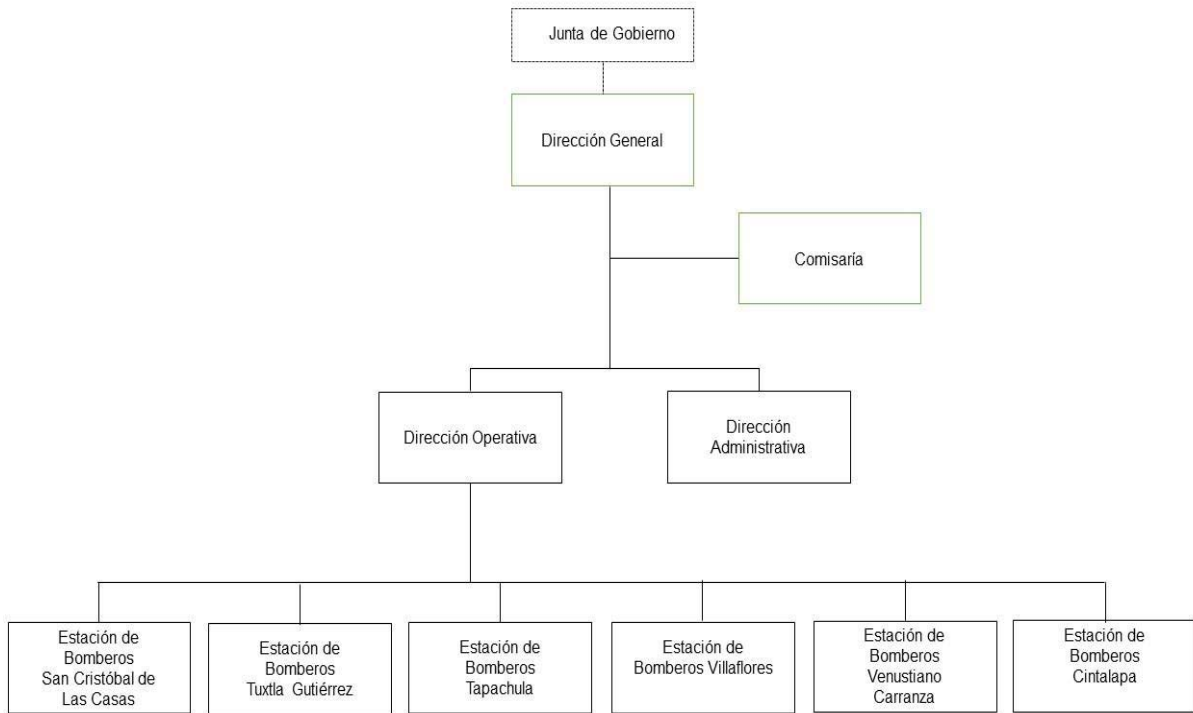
Junta de Gobierno

Dirección General

Comisaría

Dirección Operativa

Dirección Administrativa

Estación de Bomberos San Cristóbal de Las Casas

Estación de Bomberos Tuxtla Gutiérrez

Estación de Bomberos Tapachula

Estación de Bomberos Villaflores

Estación de Bomberos Venustiano Carranza

Estación de Bomberos Cintalapa